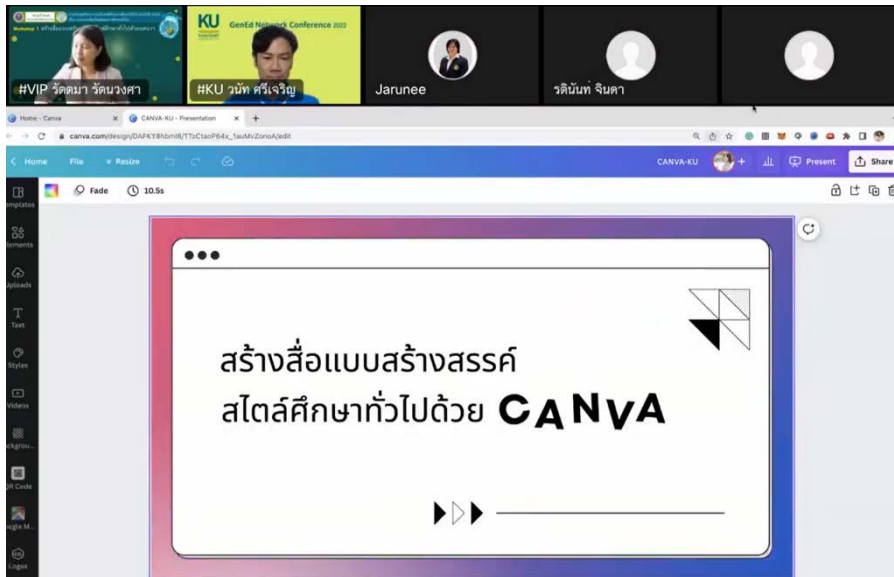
Workshop 1 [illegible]

KU GenEd Network Conference 2022

#VIP วัดตมา รัตนวงศา

#KU วนัท ศรีเจริญ

Jarunee

รตินันท์ จินดา

Home - Canva

CANVA-KU - Presentation

canva.com/design/DAFKY8hbml8/TTzCtaoP64x_1auMvZonoA/edit

Home File Resize

CANVA-KU

Present

Share

Fade 10.5s

Templates

Elements

Uploads

Text

Styles

Videos

Backgrou...

QR Code

Google M...

Logos

สร้างสื่อแบบสร้างสรรค์
สไตล์ศึกษาทั่วไปด้วย CANVA